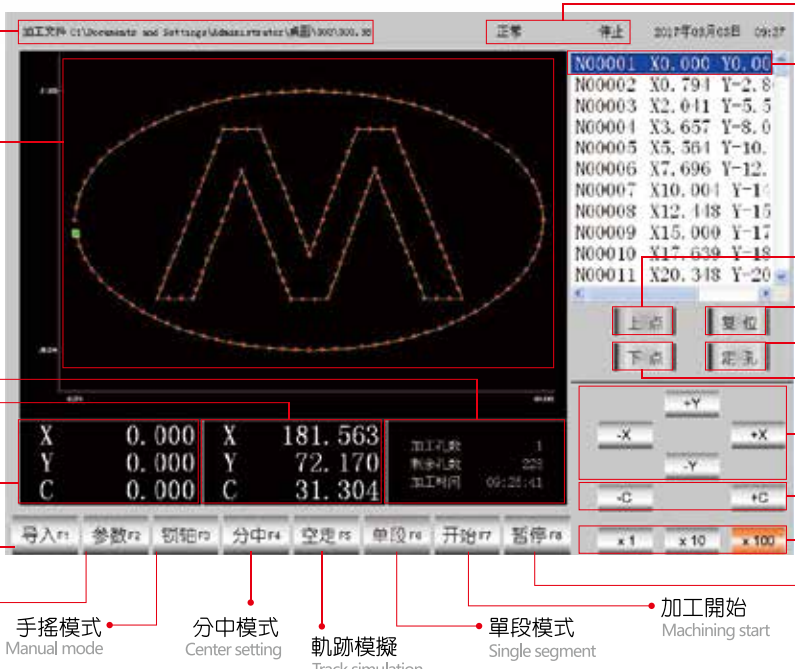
加工文件 C:\Documents and Settings\Administrator\桌面\M001\M00.M3

正常 停止 2017年08月02日 09:27

N00001 X0.000 Y0.00
N00002 X0.794 Y-2.8
N00003 X2.041 Y-5.5
N00004 X3.657 Y-8.0
N00005 X5.564 Y-10.
N00006 X7.696 Y-12.
N00007 X10.004 Y-1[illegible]
N00008 X12.448 Y-15
N00009 X15.000 Y-17
N00010 X17.639 Y-18
N00011 X20.348 Y-20

上点 复位
下点 定孔

+Y
-X +X
-Y
-C +C
x1 x10 x100

| X | 0.000 |
|---|---|
| Y | 0.000 |
| C | 0.000 |

| X | 181.563 |
|---|---|
| Y | 72.170 |
| C | 31.304 |

加工孔数 1
剩余孔数 223
加工时间 09:25:41

导入F1 参数F2 切轮F3 分中F4 空走F5 单段F6 开始F7 暂停F8

手搖模式
Manual mode
分中模式
Center setting
軌跡模擬
Track simulation
單段模式
Single segment
加工開始
Machining start